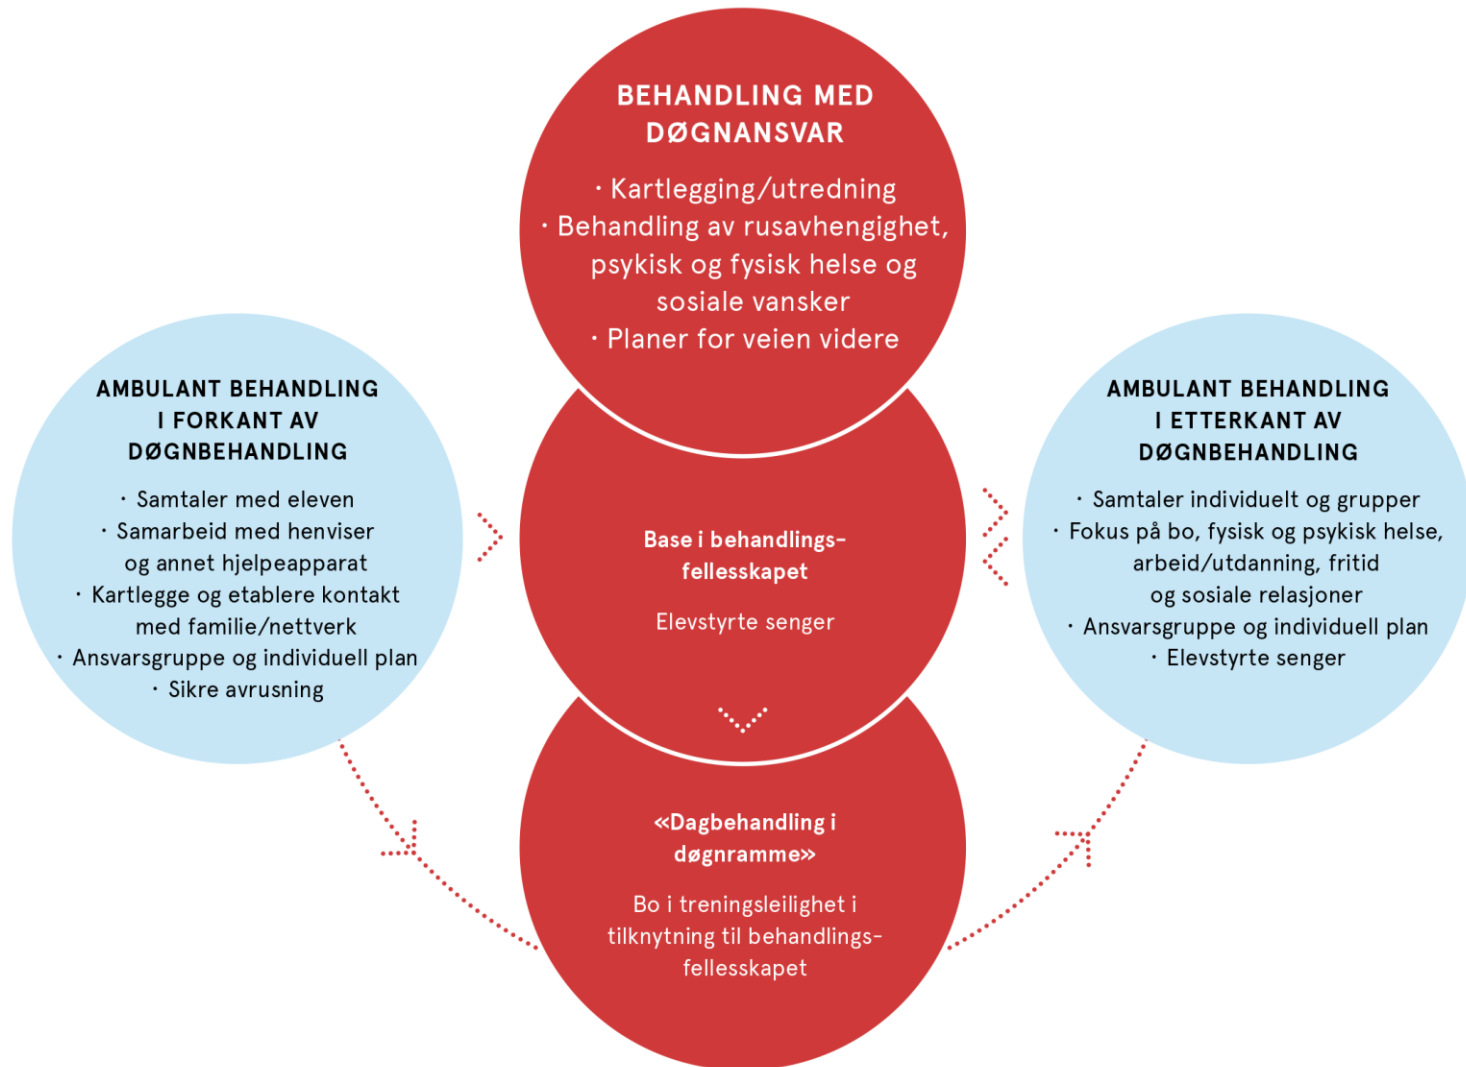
AMBULANT BEHANDLING I FORKANT AV DØGNBEHANDLING

· Samtaler med eleven
· Samarbeid med henviser og annet hjelpeapparat
· Kartlegge og etablere kontakt med familie/nettverk
· Ansvarsgruppe og individuell plan
· Sikre avrusning

BEHANDLING MED DØGNANSVAR

· Kartlegging/utredning
· Behandling av rusavhengighet, psykisk og fysisk helse og sosiale vansker
· Planer for veien videre

Base i behandlingsfellesskapet

Elevstyrte senger

«Dagbehandling i døgnramme»

Bo i treningsleilighet i tilknytning til behandlingsfellesskapet

AMBULANT BEHANDLING I ETTERKANT AV DØGNBEHANDLING

· Samtaler individuelt og grupper
· Fokus på bo, fysisk og psykisk helse, arbeid/utdanning, fritid og sosiale relasjoner
· Ansvarsgruppe og individuell plan
· Elevstyrte senger